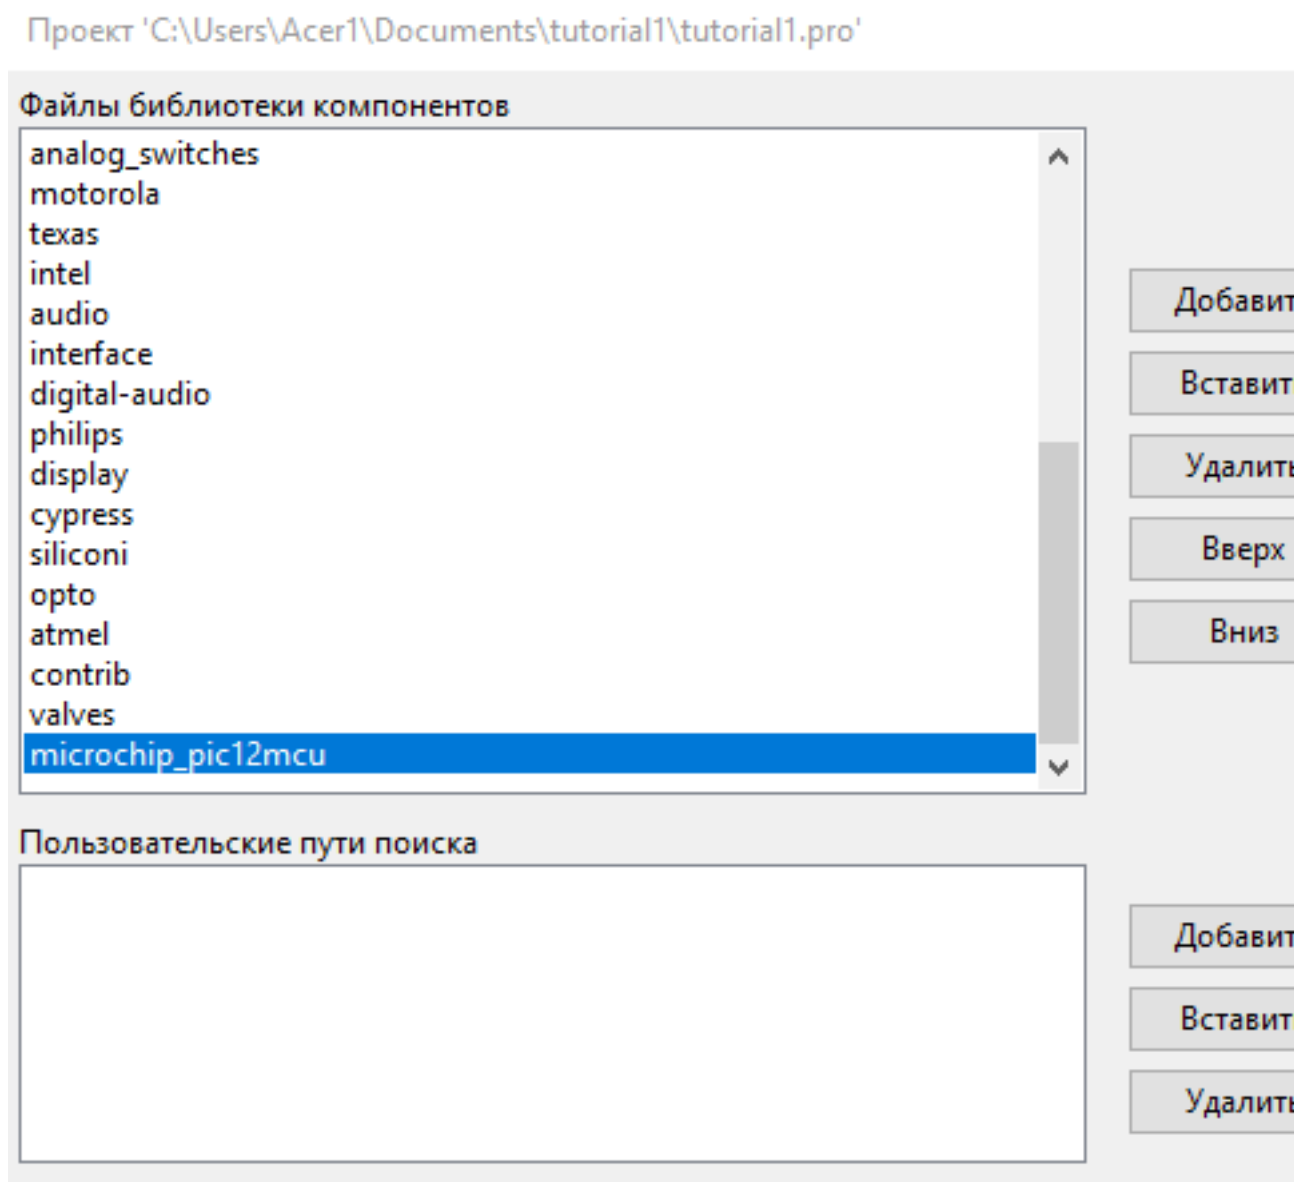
Проект 'C:\Users\Acer1\Documents\tutorial1\tutorial1.pro'

Файлы библиотеки компонентов

analog_switches
motorola
texas
intel
audio
interface
digital-audio
philips
display
cypress
siliconi
opto
atmel
contrib
valves
microchip_pic12mcu

Добавит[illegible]
Вставит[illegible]
Удалит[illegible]
Вверх
Вниз

Пользовательские пути поиска

Добавит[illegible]
Вставит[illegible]
Удалит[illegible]